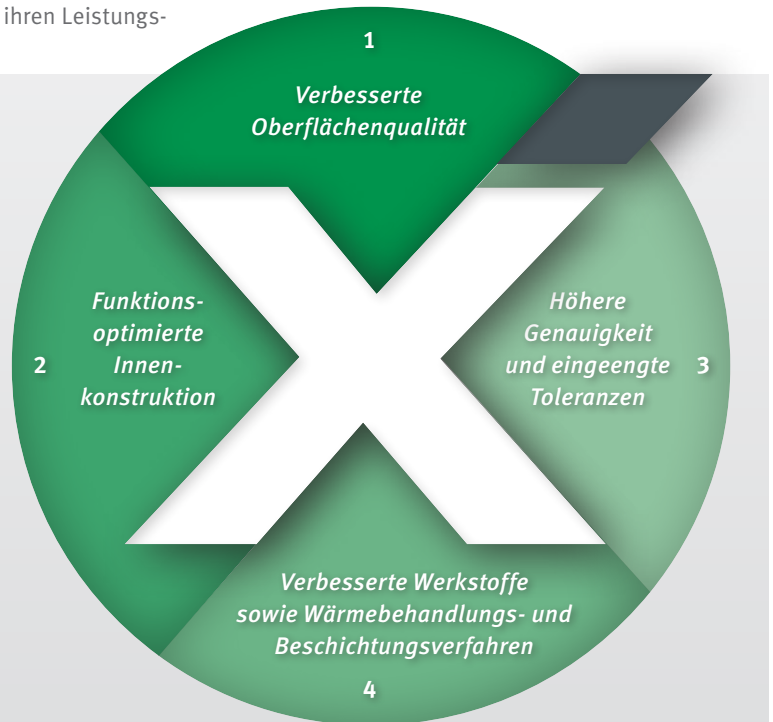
ihren Leistungs-

1

Verbesserte Oberflächenqualität

2

Funktionsoptimierte Innenkonstruktion

Höhere Genauigkeit und eingeengte Toleranzen

3

Verbesserte Werkstoffe sowie Wärmebehandlungs- und Beschichtungsverfahren

4